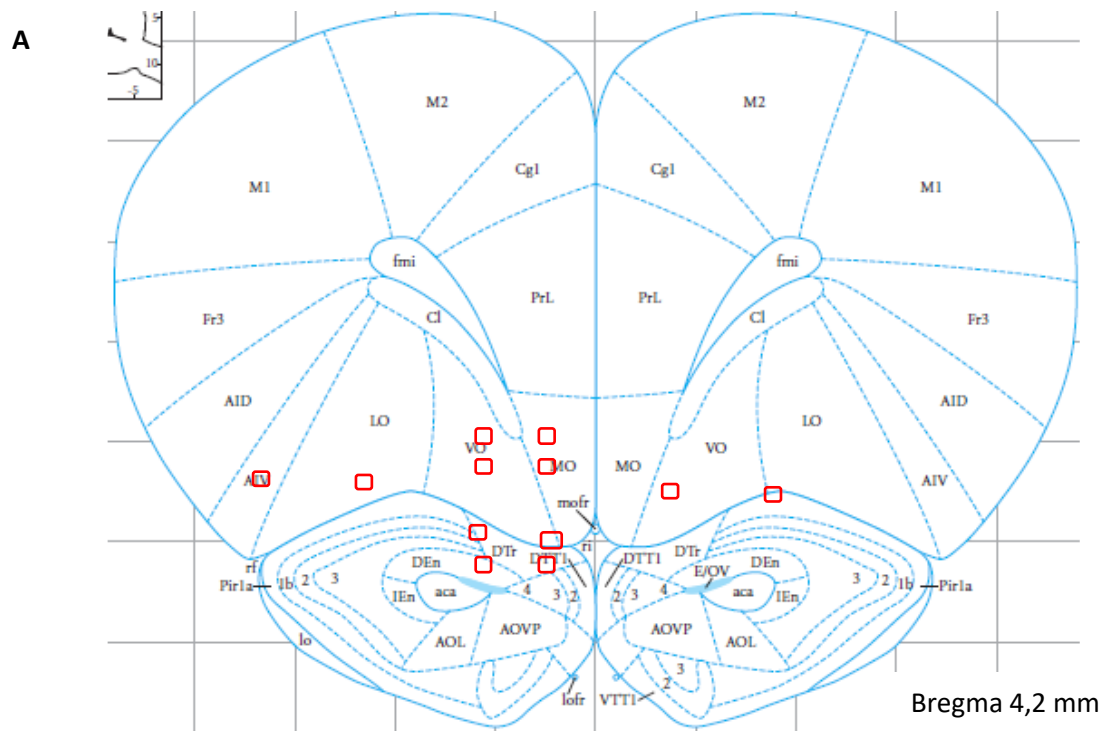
A

5
10
-5

M2
M2
Cg1
Cg1
M1
M1
fmi
fmi
PrL
PrL
Fr3
Fr3
Cl
Cl
AID
AID
LO
LO
VO
VO
MO
MO
AIV
AIV
mofr
DTr
DTr
DTT1
DTT1
ri
rf
DEn
DEn
E/OV
Pir1a
Pir1a
1b
1b
2
2
3
3
IEn
IEn
aca
aca
4
4
3
3
2
2
lo
AOL
AOL
AOVP
AOVP
lofr
3
2
VTT1

Bregma 4,2 mm